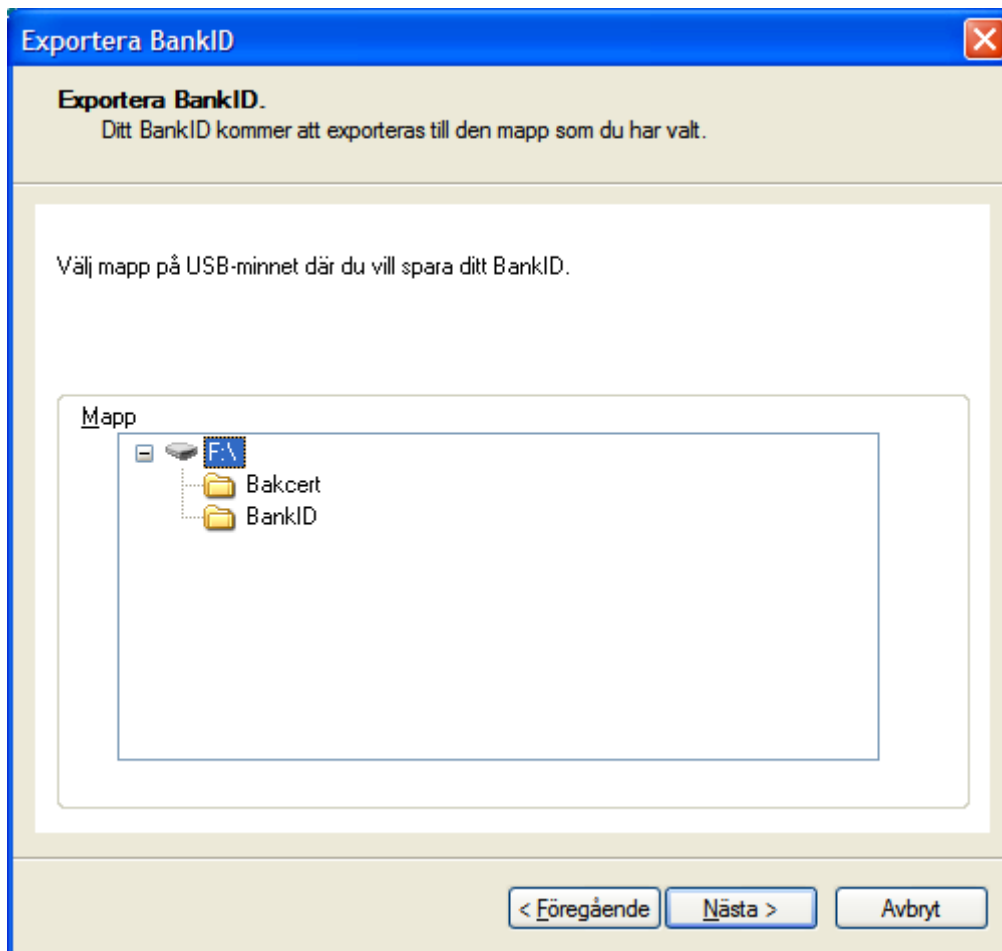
Exportera BankID

Exportera BankID.
Ditt BankID kommer att exporteras till den mapp som du har valt.

Välj mapp på USB-minnet där du vill spara ditt BankID.

Mapp

F:\
Bakcert
BankID

< Föregående
Nästa >
Avbryt